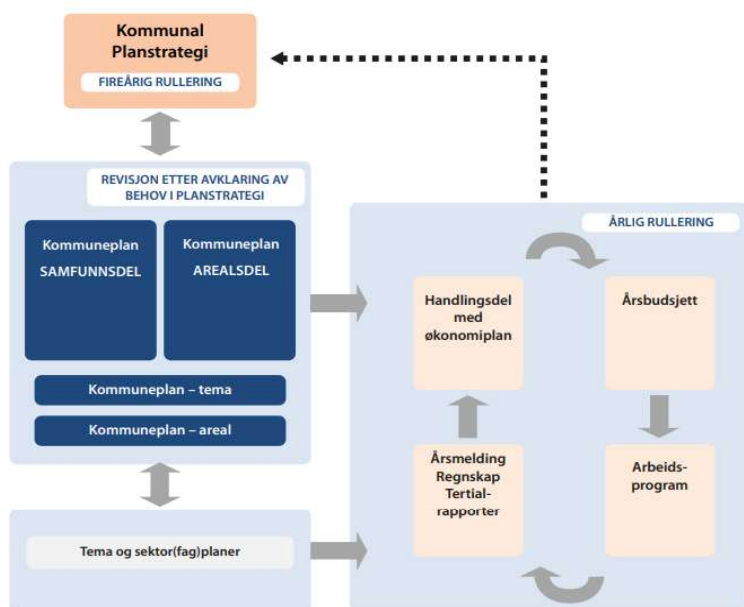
Kommunal Planstrategi

FIREÅRIG RULLERING

REVISJON ETTER AVKLARING AV BEHOV I PLANSTRATEGI

Kommuneplan SAMFUNNSDEL

Kommuneplan AREALSDEL

Kommuneplan – tema

Kommuneplan – areal

Tema og sektor(fag)planer

ÅRLIG RULLERING

Handlingsdel med økonomiplan

Årsbudsjett

Årsmelding Regnskap Tertialrapporter

Arbeidsprogram